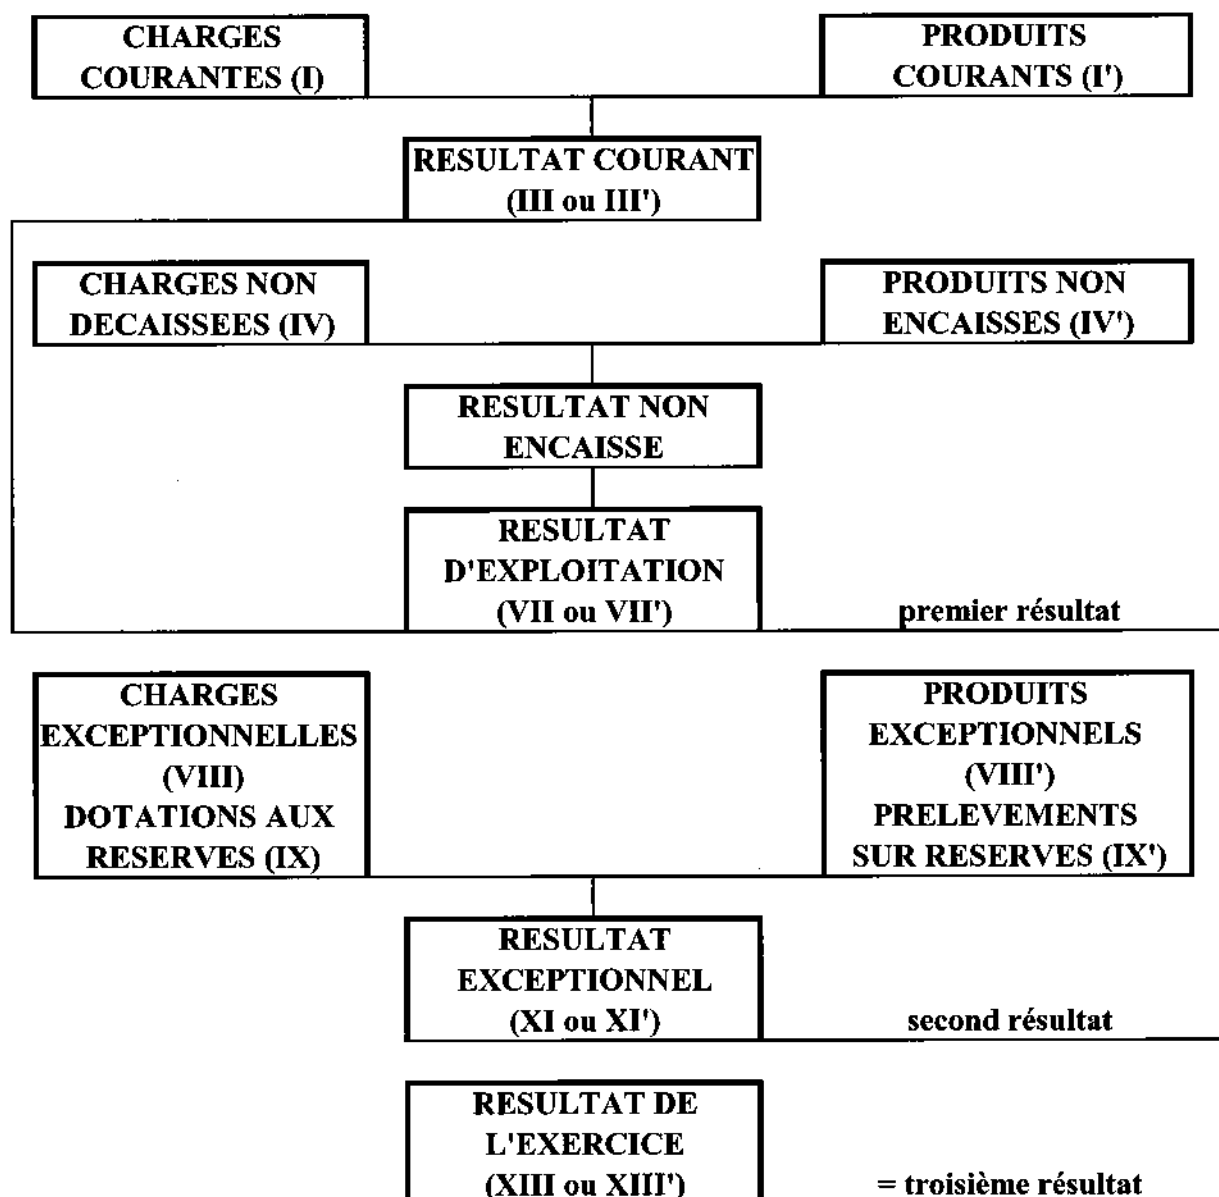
CHARGES COURANTES (I)

PRODUITS COURANTS (I')

RESULTAT COURANT (III ou III')

CHARGES NON DECAISSEES (IV)

PRODUITS NON ENCAISSES (IV')

RESULTAT NON ENCAISSE

RESULTAT D'EXPLOITATION (VII ou VII')

premier résultat

CHARGES EXCEPTIONNELLES (VIII) DOTATIONS AUX RESERVES (IX)

PRODUITS EXCEPTIONNELS (VIII') PRELEVEMENTS SUR RESERVES (IX')

RESULTAT EXCEPTIONNEL (XI ou XI')

second résultat

RESULTAT DE L'EXERCICE (XIII ou XIII')

= troisième résultat